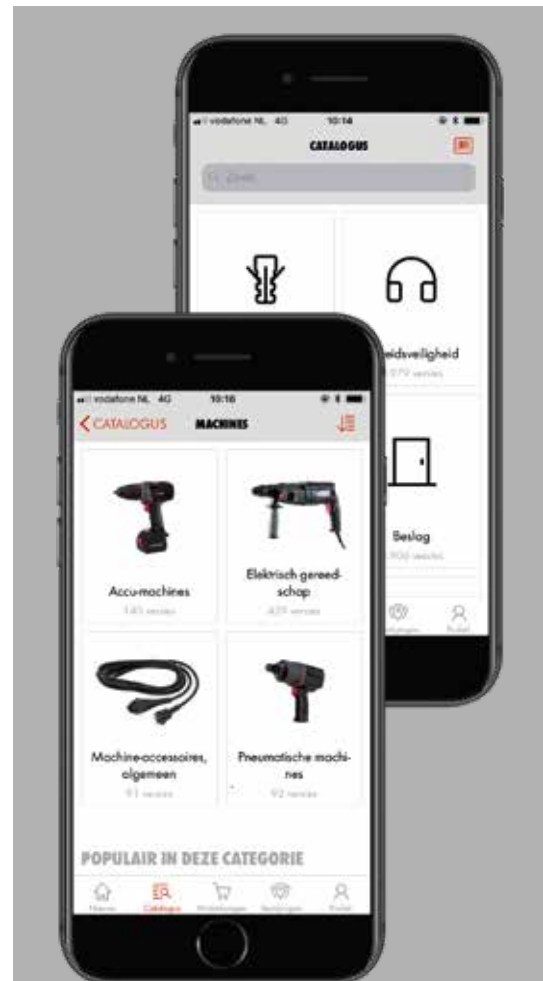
vodafone NL 4G 10:14

CATALOGUS

Zoek

eidsveiligheid
3.079 versies

Beslog
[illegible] versies

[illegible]

Profiel

vodafone NL 4G 10:16

CATALOGUS

MACHINES

Accu-machines
145 versies

Elektrisch gereedschap
409 versies

Machine-accessoires, algemeen
91 versies

Pneumatische machines
92 versies

POPULAIR IN DEZE CATEGORIE

Home

Catalogus

Winkelwagen

Bestellingen

Profiel